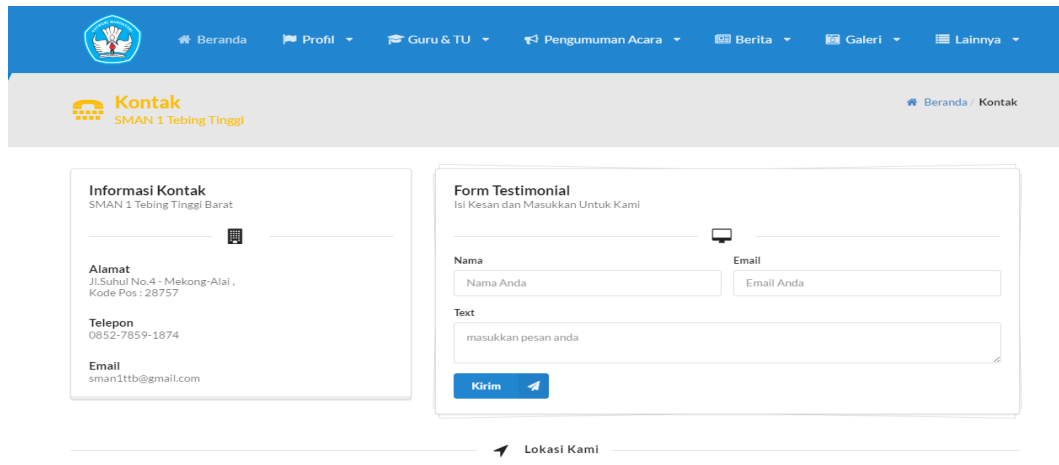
Beranda Profil Guru & TU Pengumuman Acara Berita Galeri Lainnya

Kontak
SMAN 1 Tebing Tinggi

Beranda / Kontak

Informasi Kontak
SMAN 1 Tebing Tinggi Barat

Alamat
Jl.Suhul No.4 - Mekong-Alai , Kode Pos : 28757

Telepon
0852-7859-1874

Email
sman1ttb@gmail.com

Form Testimonial
Isi Kesan dan Masukkan Untuk Kami

Nama
Nama Anda

Email
Email Anda

Text
masukkan pesan anda

Kirim

Lokasi Kami